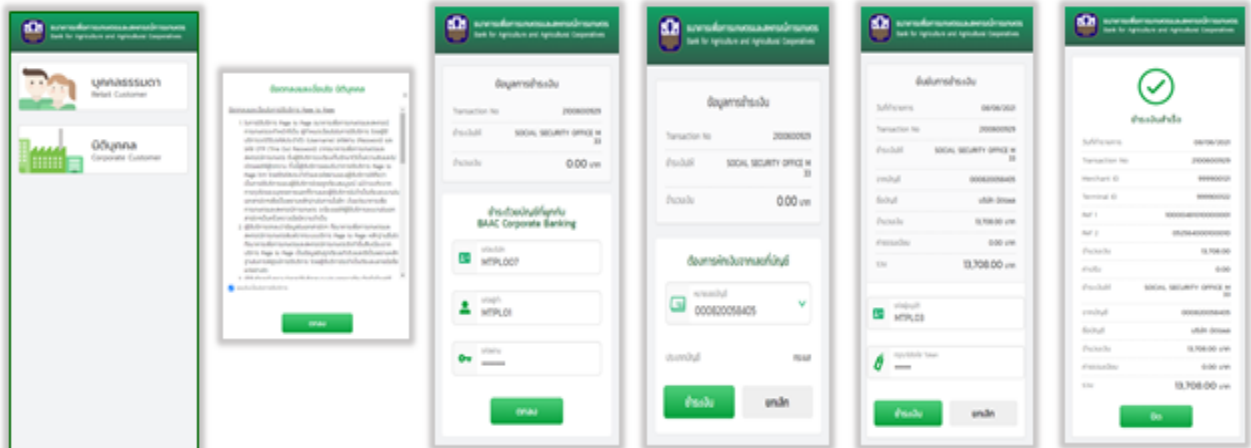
ธนาคารเพื่อการเกษตรและสหกรณ์การเกษตร
Bank for Agriculture and Agricultural Cooperatives

บุคคลธรรมดา
Retail Customer

นิติบุคคล
Corporate Customer

ข้อตกลงและเงื่อนไข นิติบุคคล

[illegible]

ตกลง

ธนาคารเพื่อการเกษตรและสหกรณ์การเกษตร
Bank for Agriculture and Agricultural Cooperatives

ข้อมูลการชำระเงิน

Transaction No 200800929

ชำระเงินให้ SOCIAL SECURITY OFFICE M 33

จำนวนเงิน 0.00 บาท

ชำระด้วยบัญชีที่ผูกกับ BAAC Corporate Banking

MTPL007

MTPL01

ตกลง

ธนาคารเพื่อการเกษตรและสหกรณ์การเกษตร
Bank for Agriculture and Agricultural Cooperatives

ข้อมูลการชำระเงิน

Transaction No 200800929

ชำระเงินให้ SOCIAL SECURITY OFFICE M 33

จำนวนเงิน 0.00 บาท

ต้องการหักเงินจากบัญชี

000820058405

ชำระเงิน

ยกเลิก

ธนาคารเพื่อการเกษตรและสหกรณ์การเกษตร
Bank for Agriculture and Agricultural Cooperatives

ยืนยันการชำระเงิน

Transaction No 200800929

ชำระเงินให้ SOCIAL SECURITY OFFICE M 33

000820058405

13,708.00

0.00 บาท

13,708.00 บาท

MTPL03

ชำระเงิน

ยกเลิก

ธนาคารเพื่อการเกษตรและสหกรณ์การเกษตร
Bank for Agriculture and Agricultural Cooperatives

ชำระเงินสำเร็จ

08/06/2021

Transaction No 200800929

Merchant ID

Terminal ID

Ref 1

Ref 2

13,708.00

0.00

SOCIAL SECURITY OFFICE M 33

000820058405

13,708.00 บาท

0.00 บาท

13,708.00 บาท

ปิด